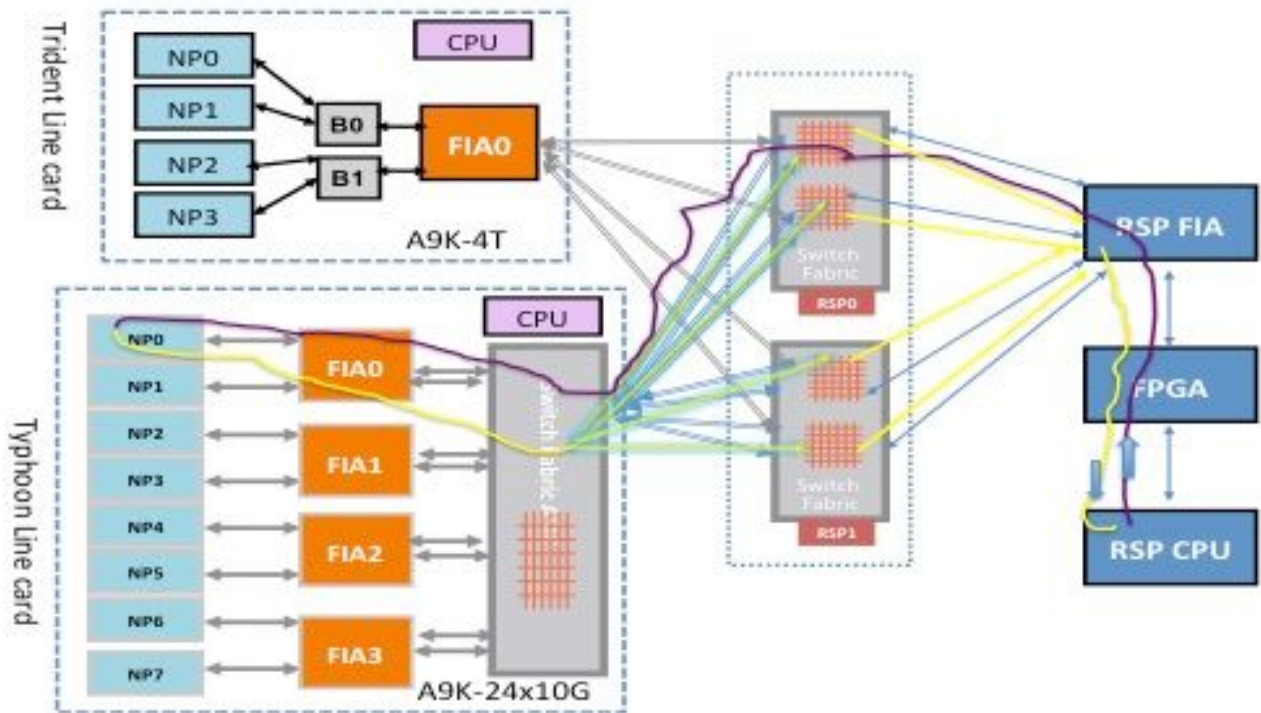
Trident Line card

NP0

NP1

NP2

NP3

B0

B1

CPU

FIA0

A9K-4T

Typhoon Line card

NP0

NP1

NP2

NP3

NP4

NP5

NP6

NP7

CPU

FIA0

FIA1

FIA2

FIA3

Switch Fabric

A9K-24x10G

Switch Fabric

RSP0

Switch Fabric

RSP1

RSP FIA

FPGA

RSP CPU